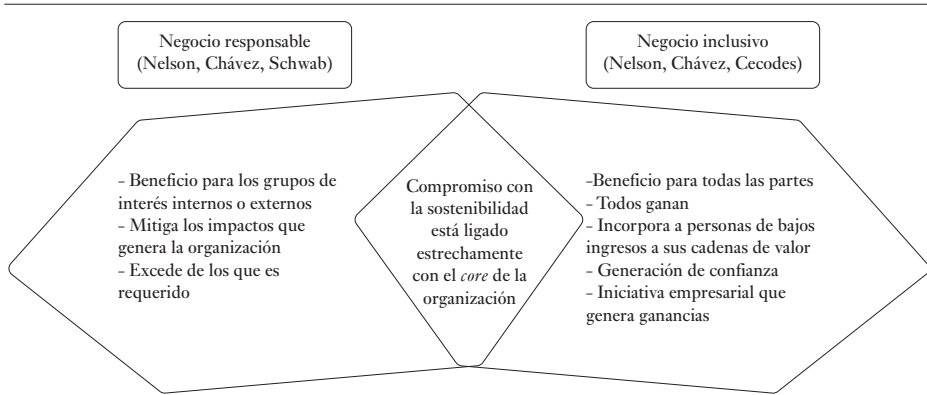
Negocio responsable (Nelson, Chávez, Schwab)

Negocio inclusivo (Nelson, Chávez, Cecodes)

- Beneficio para los grupos de interés internos o externos
- Mitiga los impactos que genera la organización
- Excede de los que es requerido

Compromiso con la sostenibilidad está ligado estrechamente con el *core* de la organización

-Beneficio para todas las partes
- Todos ganan
- Incorpora a personas de bajos ingresos a sus cadenas de valor
- Generación de confianza
- Iniciativa empresarial que genera ganancias